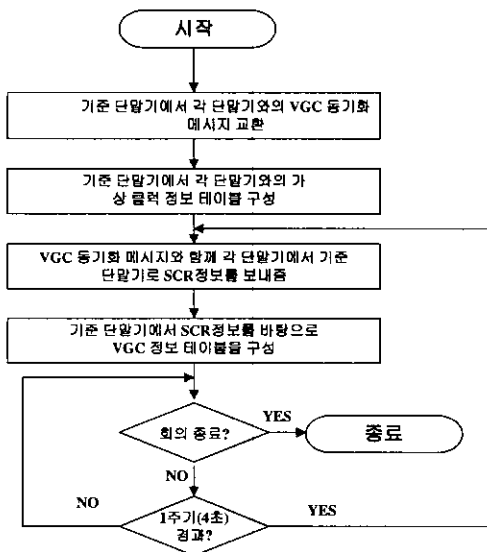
시작

기준 단말기에서 각 단말기와의 VGC 동기화 메시지 교환

기준 단말기에서 각 단말기와의 가상 클럭 정보 테이블 구성

VGC 동기화 메시지와 함께 각 단말기에서 기준 단말기로 SCR정보를 보내줌

기준 단말기에서 SCR정보를 바탕으로 VGC 정보 테이블을 구성

회의 종료?

YES

종료

NO

NO

1주기(4초) 경과?

YES